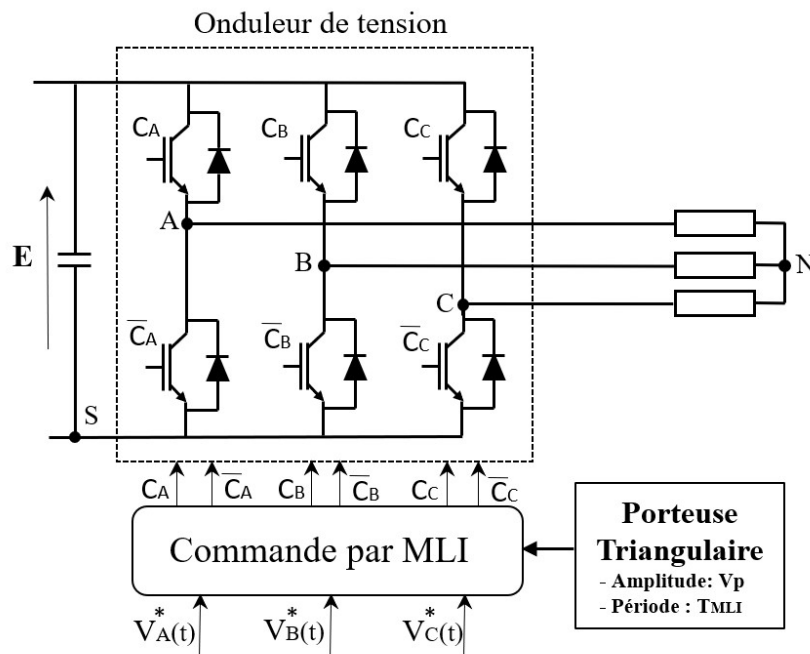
Onduleur de tension

$C_A$ $C_B$ $C_C$

A

B

C

N

E

$\overline{C}_A$ $\overline{C}_B$ $\overline{C}_C$

S

$C_A$ $\overline{C}_A$ $C_B$ $\overline{C}_B$ $C_C$ $\overline{C}_C$

Commande par MLI

**Porteuse Triangulaire**
- Amplitude: Vp
- Période : $T_{MLI}$

$V_A^*(t)$ $V_B^*(t)$ $V_C^*(t)$